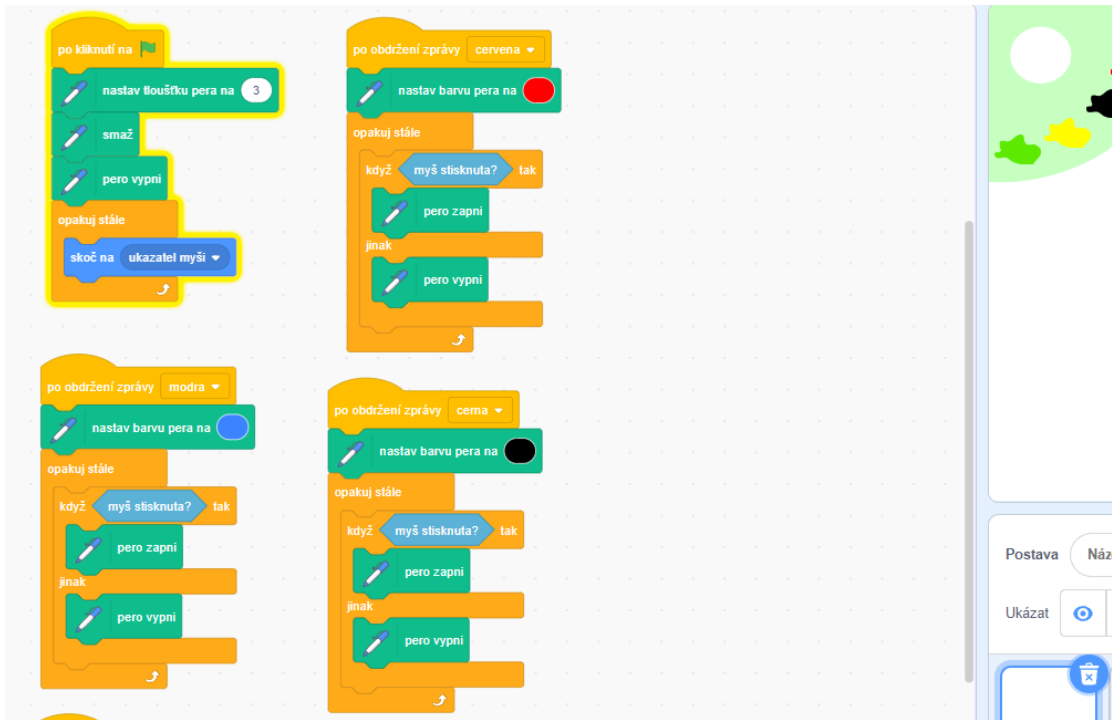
po kliknutí na
nastav tloušťku pera na 3
smaž
pero vypni
opakuj stále
skoč na ukazatel myši

po obdržení zprávy cervena
nastav barvu pera na
opakuj stále
když myš stisknuta? tak
pero zapni
jinak
pero vypni

po obdržení zprávy modra
nastav barvu pera na
opakuj stále
když myš stisknuta? tak
pero zapni
jinak
pero vypni

po obdržení zprávy cerna
nastav barvu pera na
opakuj stále
když myš stisknuta? tak
pero zapni
jinak
pero vypni

Postava Náz
Ukázat